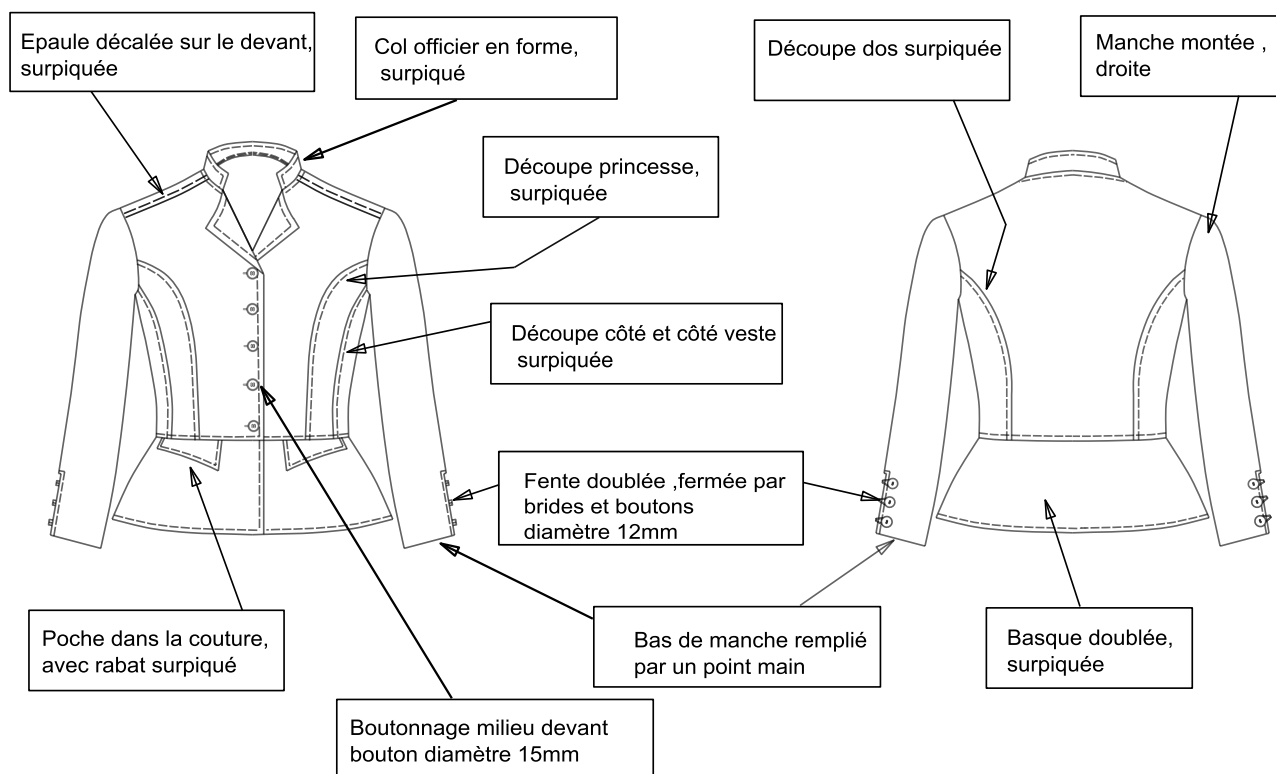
Epaule décalée sur le devant, surpiquée

Col officier en forme, surpiqué

Découpe dos surpiquée

Manche montée , droite

Découpe princesse, surpiquée

Découpe côté et côté veste surpiquée

Fente doublée ,fermée par brides et boutons diamètre 12mm

Poche dans la couture, avec rabat surpiqué

Bas de manche rempli par un point main

Basque doublée, surpiquée

Boutonnage milieu devant bouton diamètre 15mm